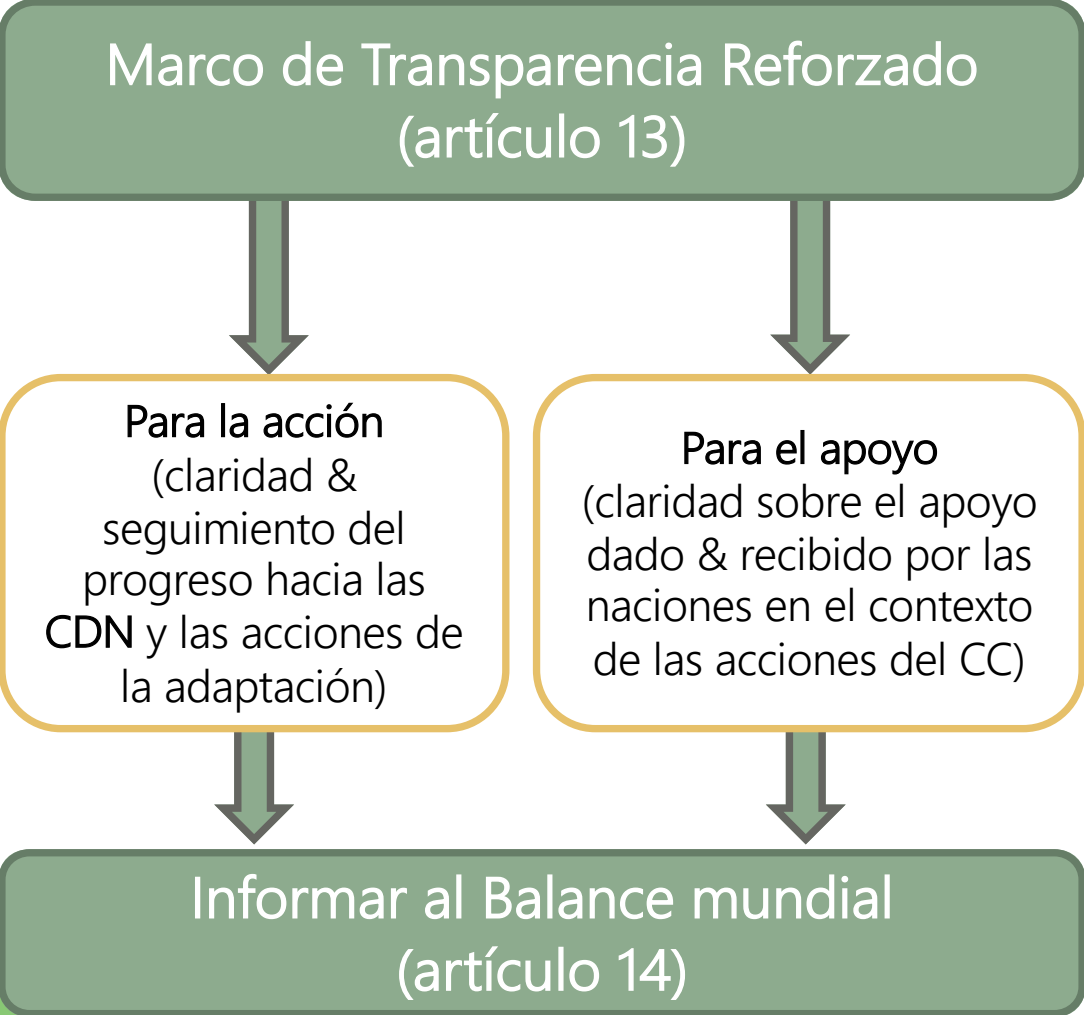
Marco de Transparencia Reforzado
(artículo 13)

Para la acción
(claridad & seguimiento del progreso hacia las CDN y las acciones de la adaptación)

Para el apoyo
(claridad sobre el apoyo dado & recibido por las naciones en el contexto de las acciones del CC)

Informar al Balance mundial
(artículo 14)